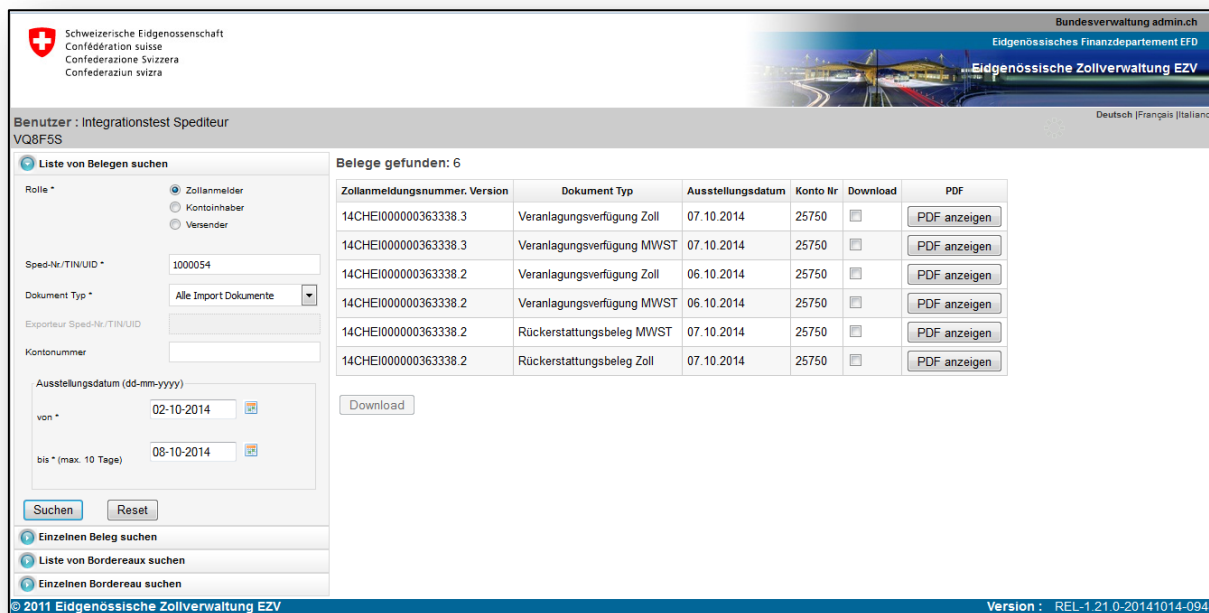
Schweizerische Eidgenossenschaft
Confédération suisse
Confederazione Svizzera
Confederaziun svizra

Bundesverwaltung admin.ch
Eidgenössisches Finanzdepartement EFD
Eidgenössische Zollverwaltung EZV

Benutzer : Integrationstest Spediteur
VQ8F5S

Deutsch |Français |Italiano

Liste von Belegen suchen

Rolle *
Zollanmelder
Kontoinhaber
Versender

Sped-Nr./TIN/UID * 1000054

Dokument Typ * Alle Import Dokumente

Exporteur Sped-Nr./TIN/UID

Kontonummer

Ausstellungsdatum (dd-mm-yyyy)
von * 02-10-2014
bis * (max. 10 Tage) 08-10-2014

Suchen Reset

Einzelnen Beleg suchen
Liste von Bordereaux suchen
Einzelnen Bordereau suchen

Belege gefunden: 6

| Zollanmeldungsnummer. Version | Dokument Typ | Ausstellungsdatum | Konto Nr | Download | PDF |
|---|---|---|---|---|---|
| 14CHEI000000363338.3 | Veranlagungsverfügung Zoll | 07.10.2014 | 25750 | | PDF anzeigen |
| 14CHEI000000363338.3 | Veranlagungsverfügung MWST | 07.10.2014 | 25750 | | PDF anzeigen |
| 14CHEI000000363338.2 | Veranlagungsverfügung Zoll | 06.10.2014 | 25750 | | PDF anzeigen |
| 14CHEI000000363338.2 | Veranlagungsverfügung MWST | 06.10.2014 | 25750 | | PDF anzeigen |
| 14CHEI000000363338.2 | Rückerstattungsbeleg MWST | 07.10.2014 | 25750 | | PDF anzeigen |
| 14CHEI000000363338.2 | Rückerstattungsbeleg Zoll | 07.10.2014 | 25750 | | PDF anzeigen |

Download

© 2011 Eidgenössische Zollverwaltung EZV
Version : REL-1.21.0-20141014-094